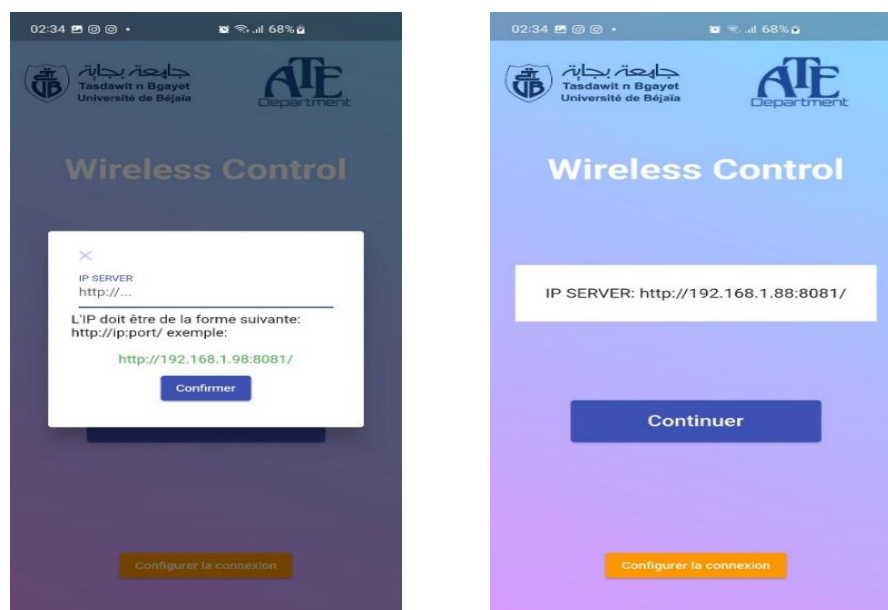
02:34 68%

جامعة بجاية
Tasdawit n Bgayet
Université de Béjaïa

ATE
Department

Wireless Control

×

IP SERVER
http://...

L'IP doit être de la forme suivante: http://ip:port/ exemple:

http://192.168.1.98:8081/

Confirmer

Configurer la connexion

02:34 68%

جامعة بجاية
Tasdawit n Bgayet
Université de Béjaïa

ATE
Department

Wireless Control

IP SERVER: http://192.168.1.88:8081/

Continuer

Configurer la connexion